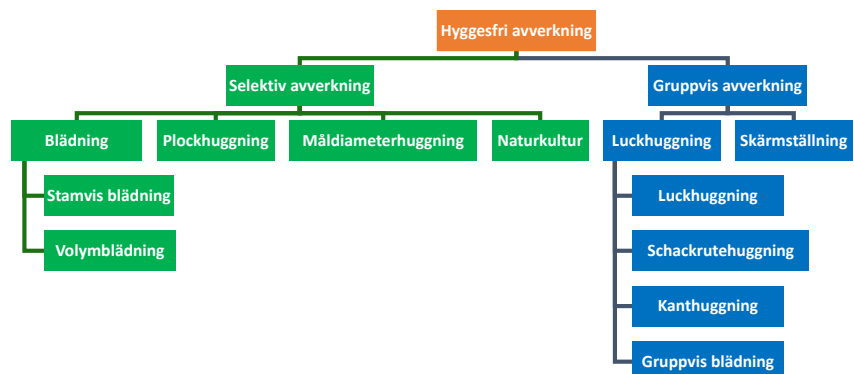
Hyggesfri avverkning

Selektiv avverkning

Gruppvis avverkning

Blädning

Plockhuggning

Måldiameterhuggning

Naturkultur

Luckhuggning

Skärmställning

Stamvis blädning

Volymblädning

Luckhuggning

Schackrutehuggning

Kanthuggning

Gruppvis blädning